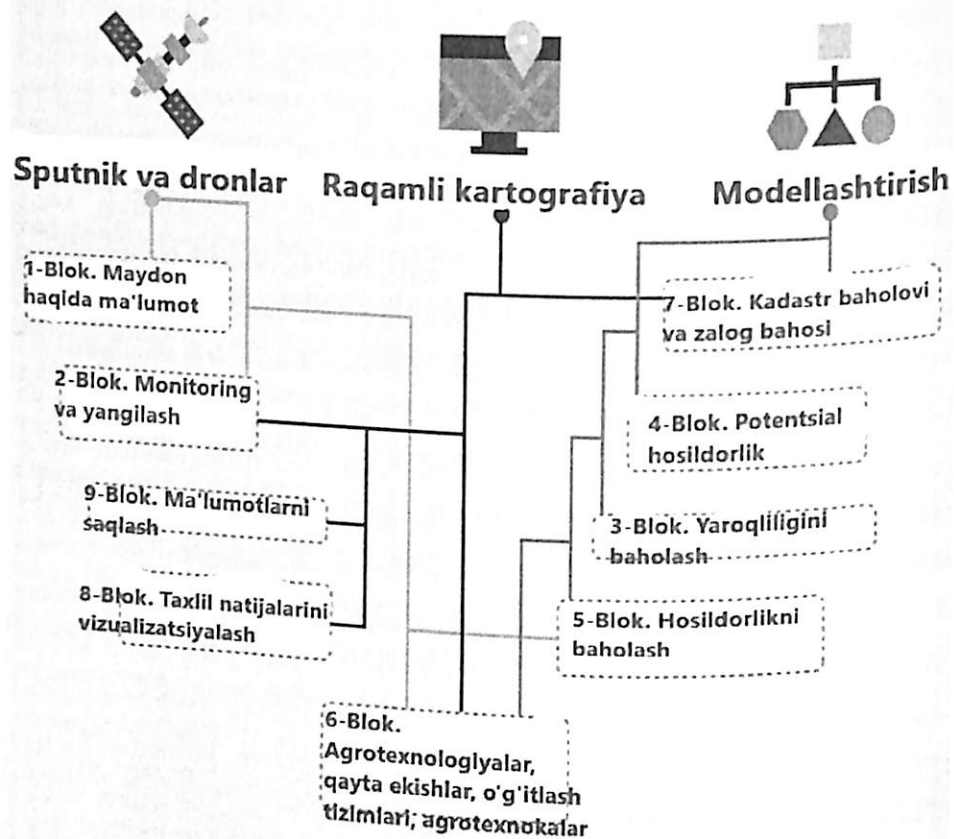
Sputnik va dronlar

Raqamli kartografiya

Modellashtirish

1-Blok. Maydon haqida ma'lumot

7-Blok. Kadastr baholovi va zalog bahosi

2-Blok. Monitoring va yangilash

4-Blok. Potentsial hosildorlik

9-Blok. Ma'lumotlarni saqlash

3-Blok. Yaroqliligini baholash

8-Blok. Taxlil natijalarini vizualizatsiyalash

5-Blok. Hosildorlikni baholash

6-Blok. Agrotexnologiyalar, qayta ekishlar, o'g'itlash tizimlari, agrotexnokalar